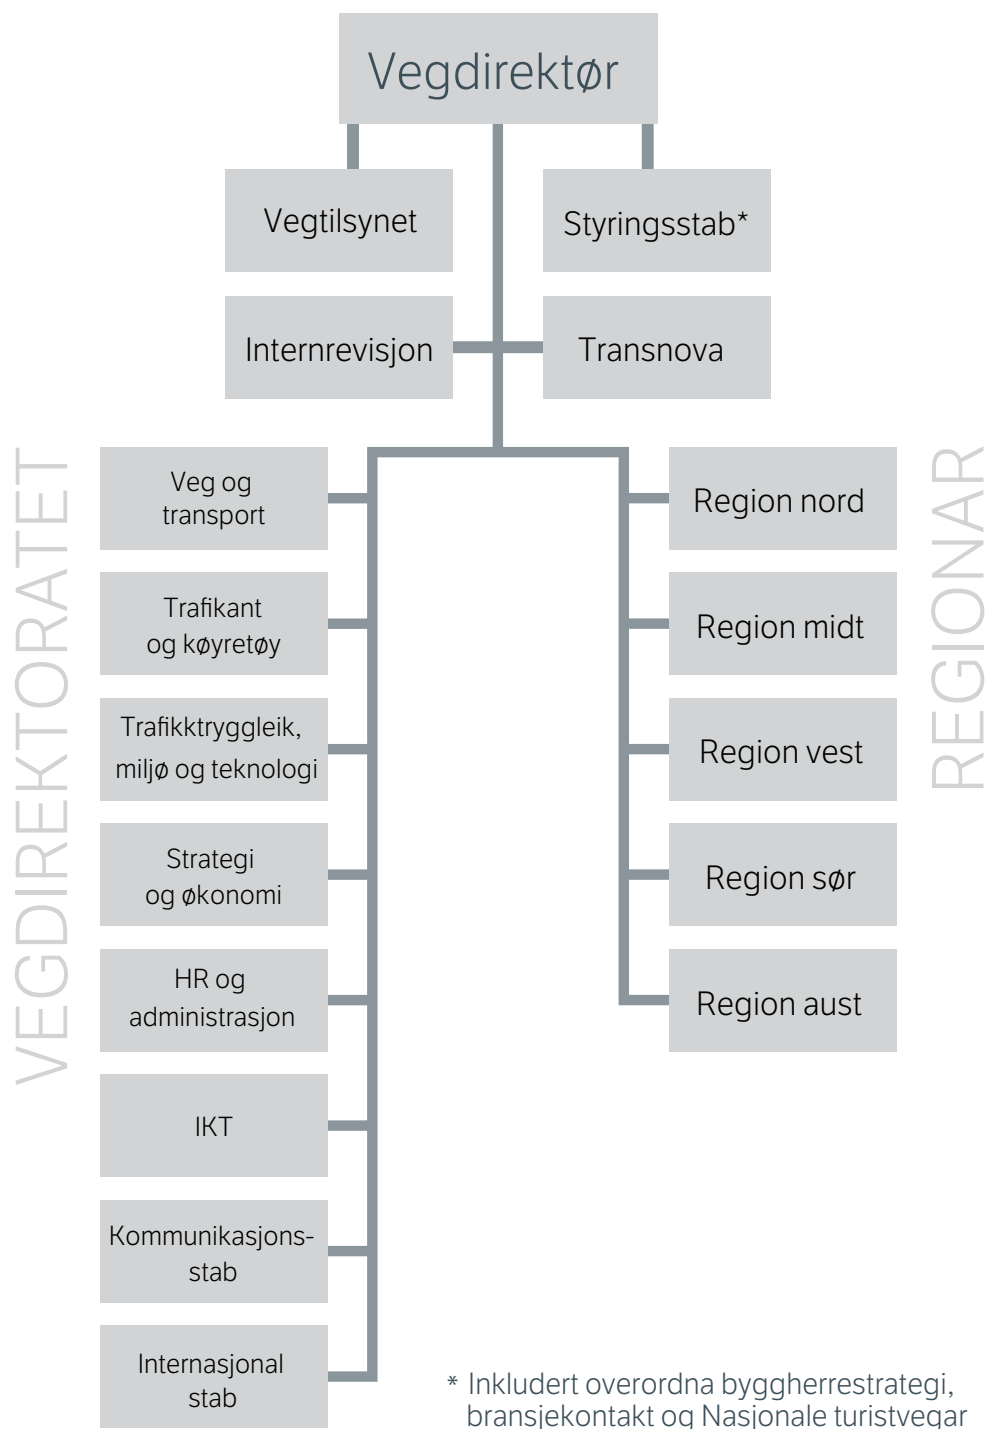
Vegdirektør

Vegtilsynet

Styringsstab*

Internrevisjon

Transnova

VEGDIREKTORATET

Veg og transport

Trafikant og køyretøy

Trafikktryggleik, miljø og teknologi

Strategi og økonomi

HR og administrasjon

IKT

Kommunikasjonsstab

Internasjonal stab

REGIONAR

Region nord

Region midt

Region vest

Region sør

Region aust

* Inkludert overordna byggherrestrategi, bransjekontakt og Nasjonale turistvegar